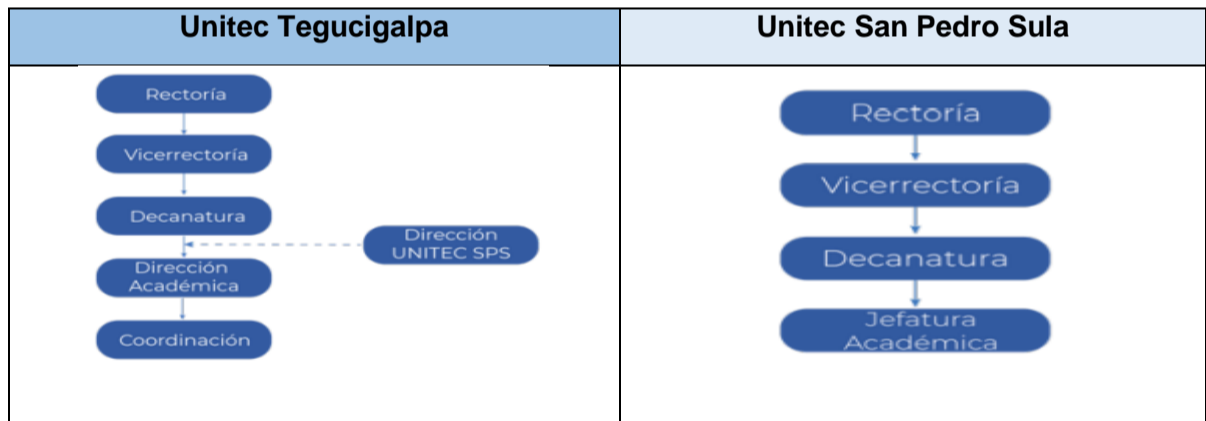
| Unitec Tegucigalpa | Unitec San Pedro Sula |
|---|---|
| Rectoría<br>Vicerrectoría<br>Decanatura<br>Dirección UNITEC SPS<br>Dirección Académica<br>Coordinación | Rectoría<br>Vicerrectoría<br>Decanatura<br>Jefatura Académica |